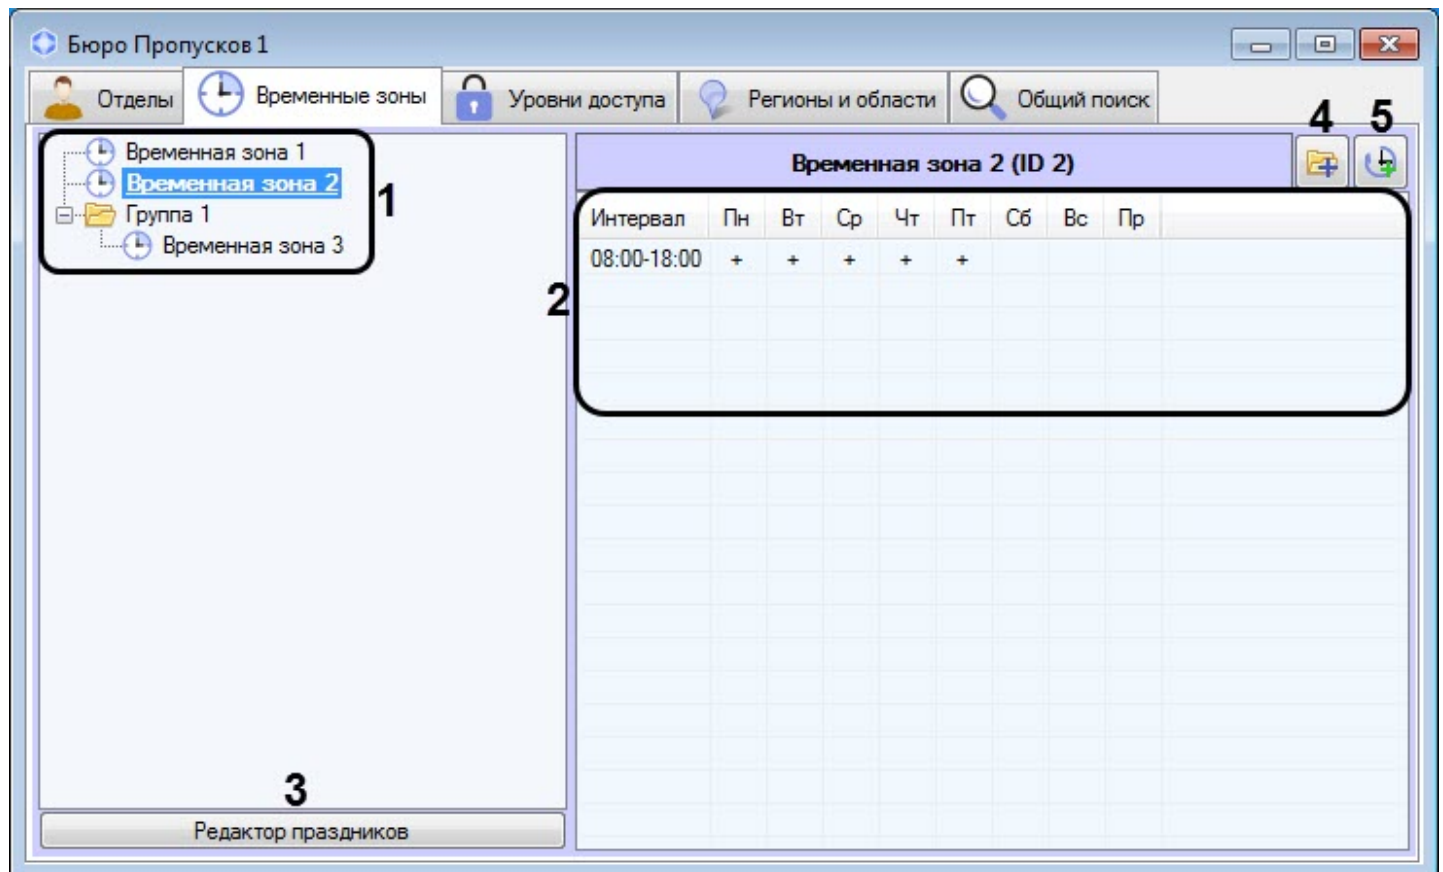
Бюро Пропусков 1

Отделы | Временные зоны | Уровни доступа | Регионы и области | Общий поиск

4 5

Временная зона 1
Временная зона 2
Группа 1
Временная зона 3

1

Временная зона 2 (ID 2)

2

| Интервал | Пн | Вт | Ср | Чт | Пт | Сб | Вс | Пр |
|---|---|---|---|---|---|---|---|---|
| 08:00-18:00 | + | + | + | + | + | | | |

3

Редактор праздников